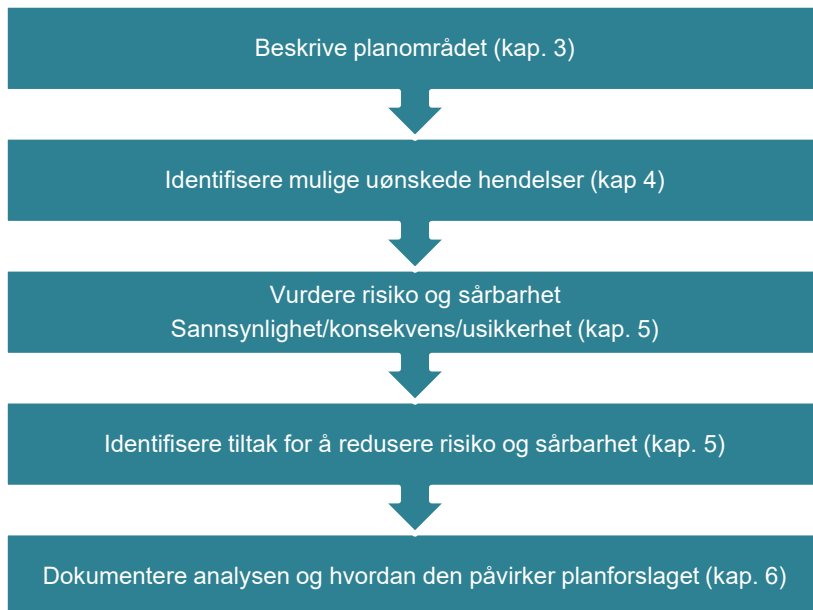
Beskrive planområdet (kap. 3)

Identifisere mulige uønskede hendelser (kap 4)

Vurdere risiko og sårbarhet
Sannsynlighet/konsekvens/usikkerhet (kap. 5)

Identifisere tiltak for å redusere risiko og sårbarhet (kap. 5)

Dokumentere analysen og hvordan den påvirker planforslaget (kap. 6)